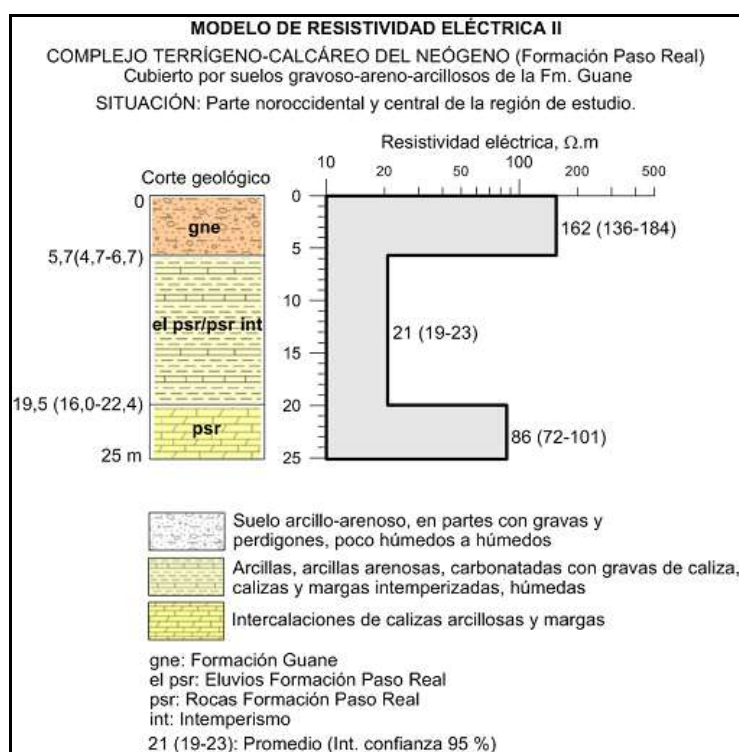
MODELO DE RESISTIVIDAD ELÉCTRICA II

COMPLEJO TERRÍGENO-CALCÁREO DEL NEÓGENO (Formación Paso Real)
Cubierto por suelos gravoso-areno-arcillosos de la Fm. Guane

SITUACIÓN: Parte noroccidental y central de la región de estudio.

Resistividad eléctrica, $\Omega$.m

10 20 50 100 200 500

Corte geológico

0
gne
5,7(4,7-6,7)
el psr/psr int
19,5 (16,0-22,4)
psr
25 m

0
5
10
15
20
25

162 (136-184)
21 (19-23)
86 (72-101)

Suelo arcillo-arenoso, en partes con gravas y perdigones, poco húmedos a húmedos

Arcillas, arcillas arenosas, carbonatadas con gravas de caliza, calizas y margas intemperizadas, húmedas

Intercalaciones de calizas arcillosas y margas

gne: Formación Guane
el psr: Eluvios Formación Paso Real
psr: Rocas Formación Paso Real
int: Intemperismo
21 (19-23): Promedio (Int. confianza 95 %)